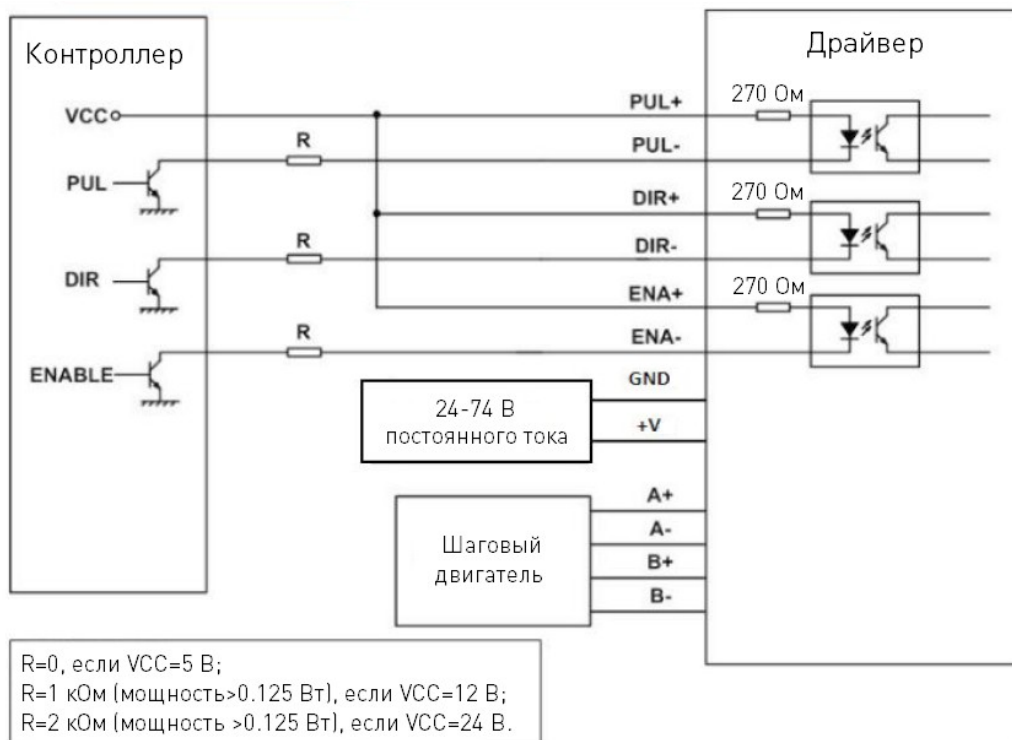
Контроллер

Драйвер

VCC

PUL

DIR

ENABLE

R

R

R

PUL+

PUL-

DIR+

DIR-

ENA+

ENA-

270 Ом

270 Ом

270 Ом

GND

+V

24-74 В постоянного тока

A+

A-

B+

B-

Шаговый двигатель

R=0, если VCC=5 В;
R=1 кОм (мощность>0.125 Вт), если VCC=12 В;
R=2 кОм (мощность >0.125 Вт), если VCC=24 В.